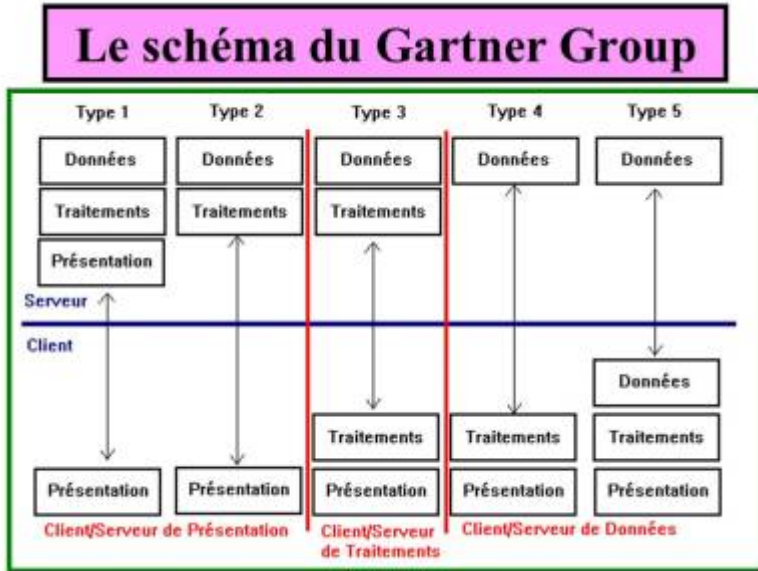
Le schéma du Gartner Group

Type 1
Données
Traitements
Présentation

Type 2
Données
Traitements

Type 3
Données
Traitements

Type 4
Données

Type 5
Données

Serveur
Client

Données
Traitements
Traitements
Traitements

Présentation
Présentation
Présentation
Présentation
Présentation

Client/Serveur de Présentation
Client/Serveur de Traitements
Client/Serveur de Données